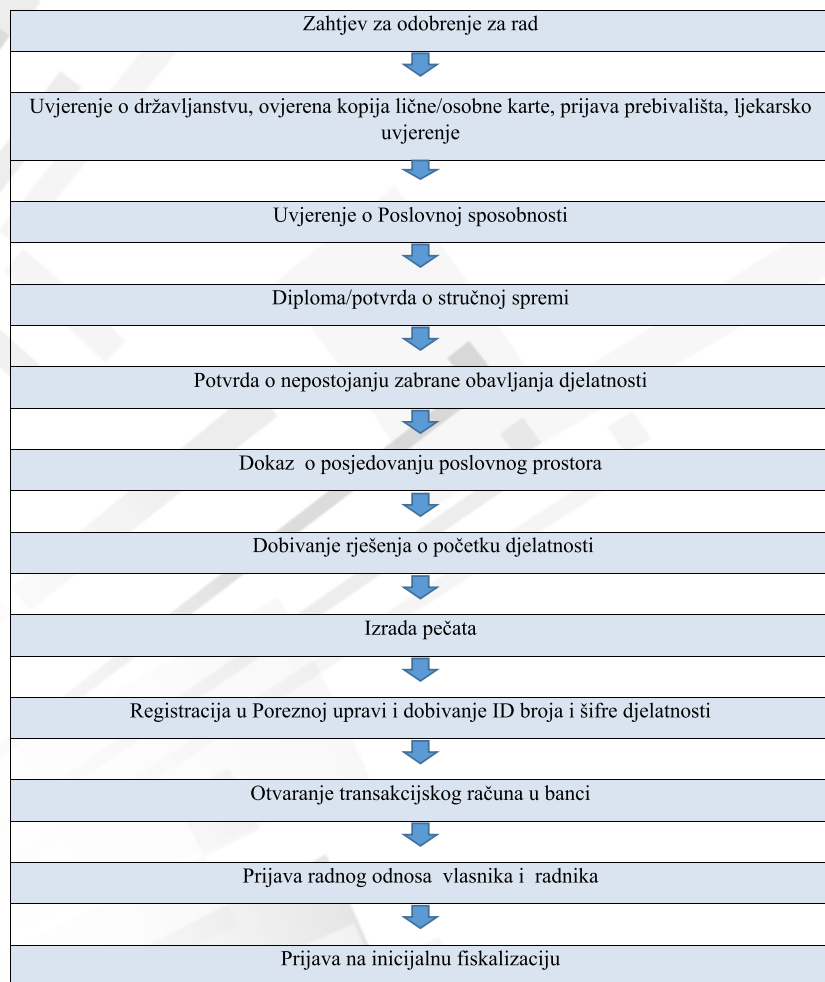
Zahtjev za odobrenje za rad

Uvjerenje o državljanstvu, ovjerena kopija lične/osobne karte, prijava prebivališta, ljekarsko uvjerenje

Uvjerenje o Poslovnoj sposobnosti

Diploma/potvrda o stručnoj spremi

Potvrda o nepostojanju zabrane obavljanja djelatnosti

Dokaz o posjedovanju poslovnog prostora

Dobivanje rješenja o početku djelatnosti

Izrada pečata

Registracija u Poreznoj upravi i dobivanje ID broja i šifre djelatnosti

Otvaranje transakcijskog računa u banci

Prijava radnog odnosa vlasnika i radnika

Prijava na inicijalnu fiskalizaciju